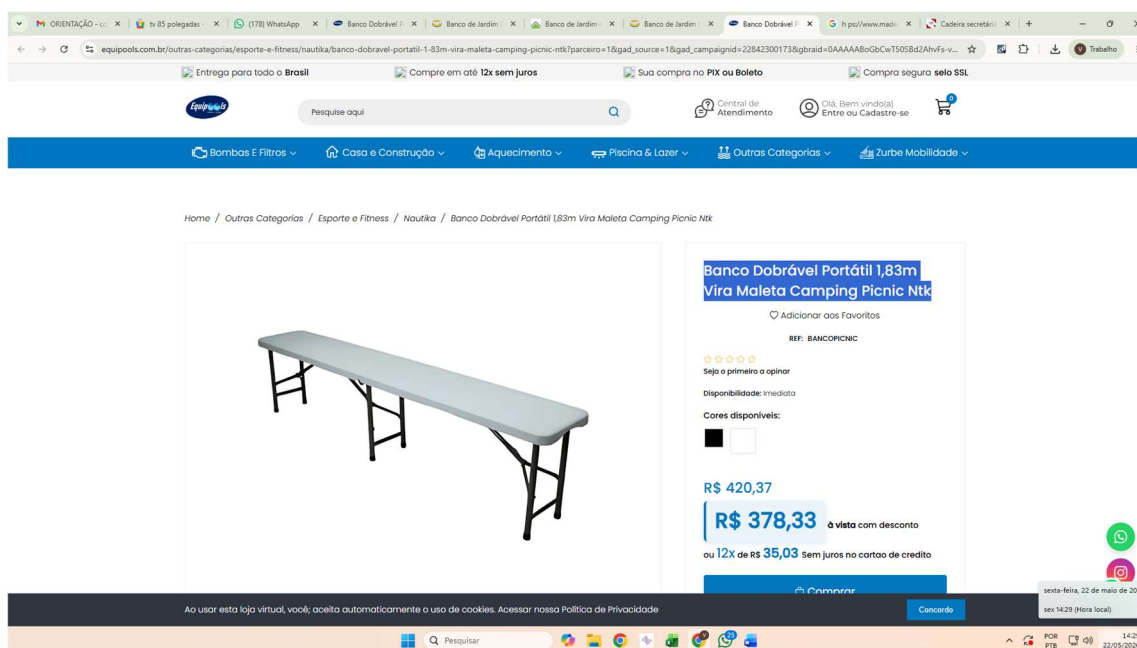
ORIENTAÇÃO - cc × | tv 85 polegadas × | (178) WhatsApp × | Banco Dobrável P × | Banco de Jardim × | Banco de Jardim × | Banco de Jardim × | Banco Dobrável P × | h ps://www.made × | Cadeira secretária × | +

equipools.com.br/outras-categorias/esporte-e-fitness/nautika/banco-dobravel-portatil-1-83m-vira-maleta-camping-picnic-ntk?parceiro=1&gad_source=1&gad_campaignid=22842300173&gbraid=0AAAAABoGbCwT50SBd2AhvFs-v...

Trabalho

Entrega para todo o **Brasil** | Compre em até **12x sem juros** | Sua compra no **PIX ou Boleto** | Compra segura **selo SSL**

Pesquise aqui

Central de Atendimento

Olá, Bem vindo(a) Entre ou Cadastre-se

0

Bombas E Filtros | Casa e Construção | Aquecimento | Piscina & Lazer | Outras Categorias | Zurbe Mobilidade

Home / Outras Categorias / Esporte e Fitness / Nautika / Banco Dobrável Portátil 1,83m Vira Maleta Camping Picnic Ntk

Banco Dobrável Portátil 1,83m Vira Maleta Camping Picnic Ntk

Adicionar aos Favoritos

REF: BANCOPICNIC

Seja o primeiro a opinar

Disponibilidade: Imediata

Cores disponíveis:

R$ 420,37

R$ 378,33 à vista com desconto

ou 12x de R$ 35,03 Sem juros no cartao de credito

Comprar

Ao usar esta loja virtual, você; aceita automaticamente o uso de cookies. Acessar nossa Política de Privacidade

Concordo

sexta-feira, 22 de maio de 20
sex 14:29 (Hora local)

Pesquisar

POR PTB 14:2 22/05/202